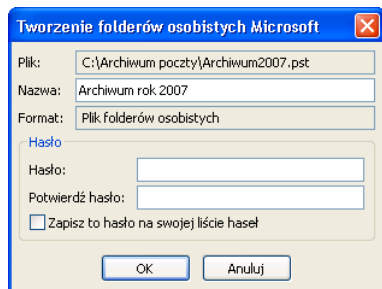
Tworzenie folderów osobistych Microsoft

Plik: C:\Archiwum poczty\Archiwum2007.pst
Nazwa: Archiwum rok 2007
Format: Plik folderów osobistych

Hasło
Hasło:
Potwierdź hasło:
Zapisz to hasło na swojej liście haseł

OK
Anuluj